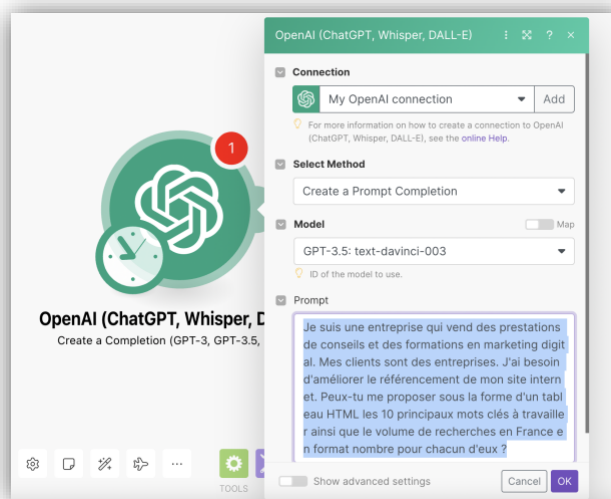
1

OpenAI (ChatGPT, Whisper, D

Create a Completion (GPT-3, GPT-3.5,

TOOLS

OpenAI (ChatGPT, Whisper, DALL-E)

Connection

My OpenAI connection

Add

For more information on how to create a connection to OpenAI (ChatGPT, Whisper, DALL-E), see the online Help.

Select Method

Create a Prompt Completion

Model

Map

GPT-3.5: text-davinci-003

ID of the model to use.

Prompt

Je suis une entreprise qui vend des prestations de conseils et des formations en marketing digital. Mes clients sont des entreprises. J'ai besoin d'améliorer le référencement de mon site internet. Peux-tu me proposer sous la forme d'un tableau HTML les 10 principaux mots clés à travailler ainsi que le volume de recherches en France en format nombre pour chacun d'eux ?

Show advanced settings

Cancel

OK